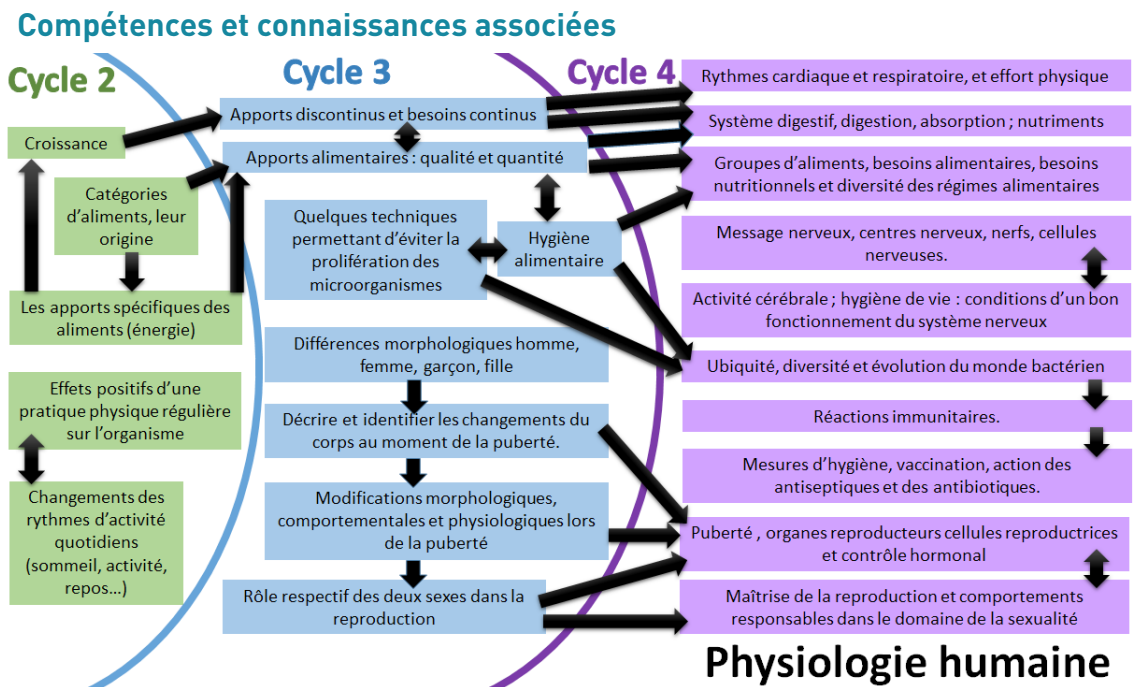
Compétences et connaissances associées

Cycle 2

Croissance

Catégories d'aliments, leur origine

Les apports spécifiques des aliments (énergie)

Effets positifs d'une pratique physique régulière sur l'organisme

Changements des rythmes d'activité quotidiens (sommeil, activité, repos…)

Cycle 3

Apports discontinus et besoins continus

Apports alimentaires : qualité et quantité

Quelques techniques permettant d'éviter la prolifération des microorganismes

Hygiène alimentaire

Différences morphologiques homme, femme, garçon, fille

Décrire et identifier les changements du corps au moment de la puberté.

Modifications morphologiques, comportementales et physiologiques lors de la puberté

Rôle respectif des deux sexes dans la reproduction

Cycle 4

Rythmes cardiaque et respiratoire, et effort physique

Système digestif, digestion, absorption ; nutriments

Groupes d'aliments, besoins alimentaires, besoins nutritionnels et diversité des régimes alimentaires

Message nerveux, centres nerveux, nerfs, cellules nerveuses.

Activité cérébrale ; hygiène de vie : conditions d'un bon fonctionnement du système nerveux

Ubiquité, diversité et évolution du monde bactérien

Réactions immunitaires.

Mesures d'hygiène, vaccination, action des antiseptiques et des antibiotiques.

Puberté , organes reproducteurs cellules reproductrices et contrôle hormonal

Maîtrise de la reproduction et comportements responsables dans le domaine de la sexualité

Physiologie humaine